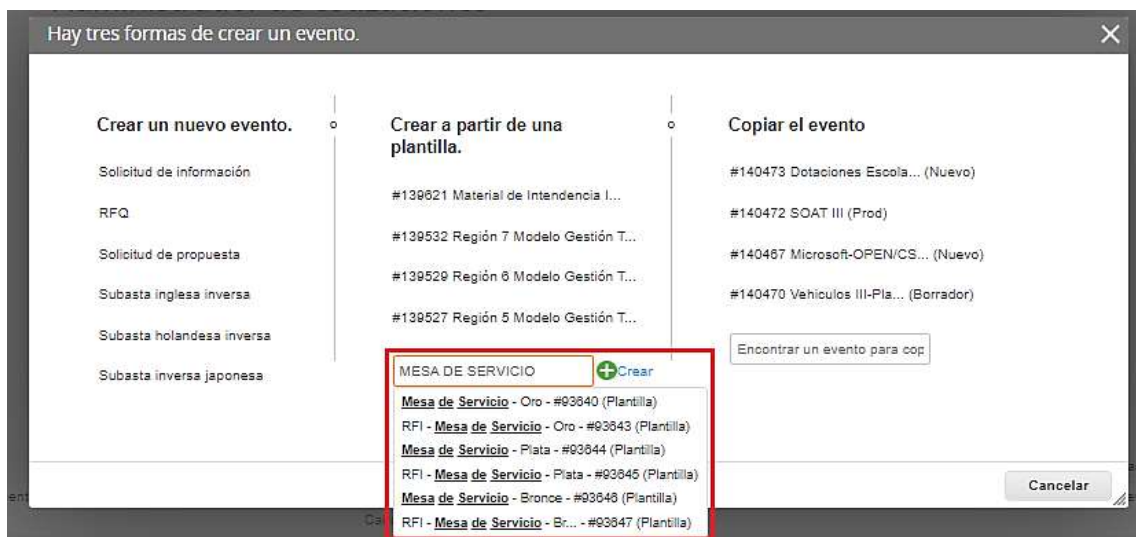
Hay tres formas de crear un evento.

Crear un nuevo evento.

Solicitud de información

RFQ

Solicitud de propuesta

Subasta inglesa inversa

Subasta holandesa inversa

Subasta inversa japonesa

Crear a partir de una plantilla.

#139621 Material de Intendencia I...

#139532 Región 7 Modelo Gestión T...

#139529 Región 6 Modelo Gestión T...

#139527 Región 5 Modelo Gestión T...

MESA DE SERVICIO

Crear

Mesa de Servicio - Oro - #93640 (Plantilla)
RFI - Mesa de Servicio - Oro - #93643 (Plantilla)
Mesa de Servicio - Plata - #93644 (Plantilla)
RFI - Mesa de Servicio - Plata - #93645 (Plantilla)
Mesa de Servicio - Bronce - #93646 (Plantilla)
RFI - Mesa de Servicio - Br... - #93647 (Plantilla)

Copiar el evento

#140473 Dotaciones Escola... (Nuevo)

#140472 SOAT III (Prod)

#140467 Microsoft-OPEN/CS... (Nuevo)

#140470 Vehiculos III-Pla... (Borrador)

Encontrar un evento para cop

Cancelar